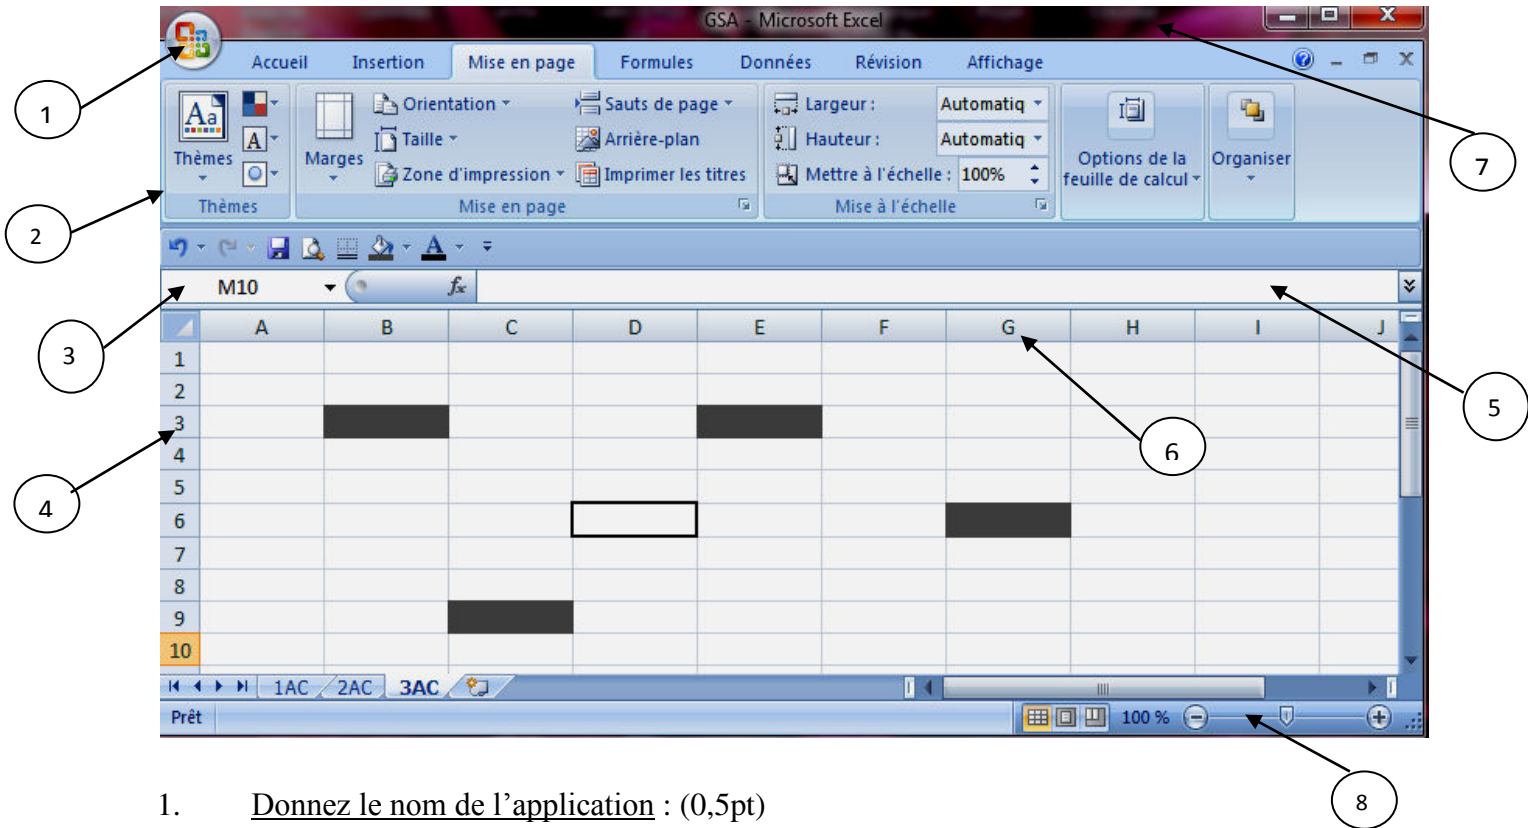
GSA - Microsoft Excel

Accueil Insertion Mise en page Formules Données Révision Affichage

Thèmes Marges Orientation Taille Zone d'impression Sauts de page Arrière-plan Imprimer les titres Largeur : Automatiq Hauteur : Automatiq Mettre à l'échelle : 100% Options de la feuille de calcul Organiser

Thèmes Mise en page Mise à l'échelle

M10 $f_x$

| | A | B | C | D | E | F | G | H | I | J |
|---|---|---|---|---|---|---|---|---|---|---|
| 1 | | | | | | | | | | |
| 2 | | | | | | | | | | |
| 3 | | | | | | | | | | |
| 4 | | | | | | | | | | |
| 5 | | | | | | | | | | |
| 6 | | | | | | | | | | |
| 7 | | | | | | | | | | |
| 8 | | | | | | | | | | |
| 9 | | | | | | | | | | |
| 10 | | | | | | | | | | |

1AC 2AC 3AC

Prêt 100 %

1 2 3 4 5 6 7 8

1. Donnez le nom de l'application : (0,5pt)